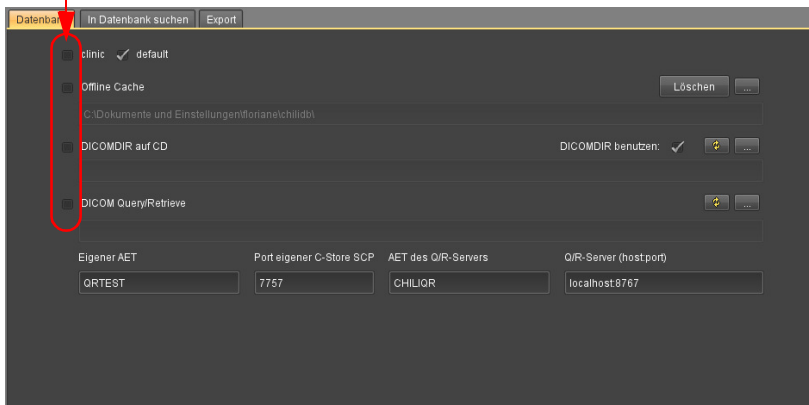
Datenbank | In Datenbank suchen | Export

clinic ✓ default

Offline Cache

Löschen ...

C:\Dokumente und Einstellungen\floriane\chilidb\

DICOMDIR auf CD

DICOMDIR benutzen: ✓

...

DICOM Query/Retrieve

...

| Eigener AET | Port eigener C-Store SCP | AET des Q/R-Servers | Q/R-Server (host:port) |
|---|---|---|---|
| QRTEST | 7757 | CHILIQR | localhost:8767 |